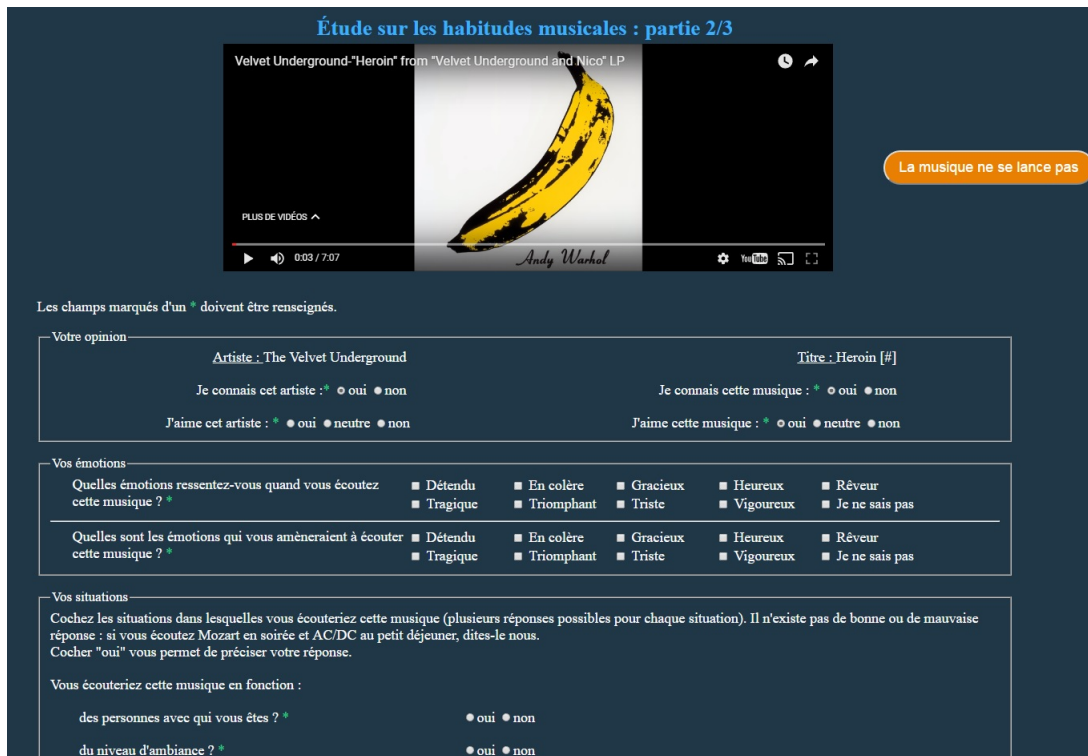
Étude sur les habitudes musicales : partie 2/3

Velvet Underground-"Heroin" from "Velvet Underground and Nico" LP

PLUS DE VIDÉOS

0:03 / 7:07

Andy Warhol

La musique ne se lance pas

Les champs marqués d'un * doivent être renseignés.

Votre opinion

Artiste : The Velvet Underground

Titre : Heroin [#]

Je connais cet artiste :* oui non

Je connais cette musique : * oui non

J'aime cet artiste : * oui neutre non

J'aime cette musique : * oui neutre non

Vos émotions

Quelles émotions ressentez-vous quand vous écoutez cette musique ? *

Détendu En colère Gracieux Heureux Rêveur
Tragique Triomphant Triste Vigoureux Je ne sais pas

Quelles sont les émotions qui vous amèneraient à écouter cette musique ? *

Détendu En colère Gracieux Heureux Rêveur
Tragique Triomphant Triste Vigoureux Je ne sais pas

Vos situations

Cochez les situations dans lesquelles vous écouteriez cette musique (plusieurs réponses possibles pour chaque situation). Il n'existe pas de bonne ou de mauvaise réponse : si vous écoutez Mozart en soirée et AC/DC au petit déjeuner, dites-le nous.
Cocher "oui" vous permet de préciser votre réponse.

Vous écouteriez cette musique en fonction :

des personnes avec qui vous êtes ? * oui non

du niveau d'ambiance ? * oui non